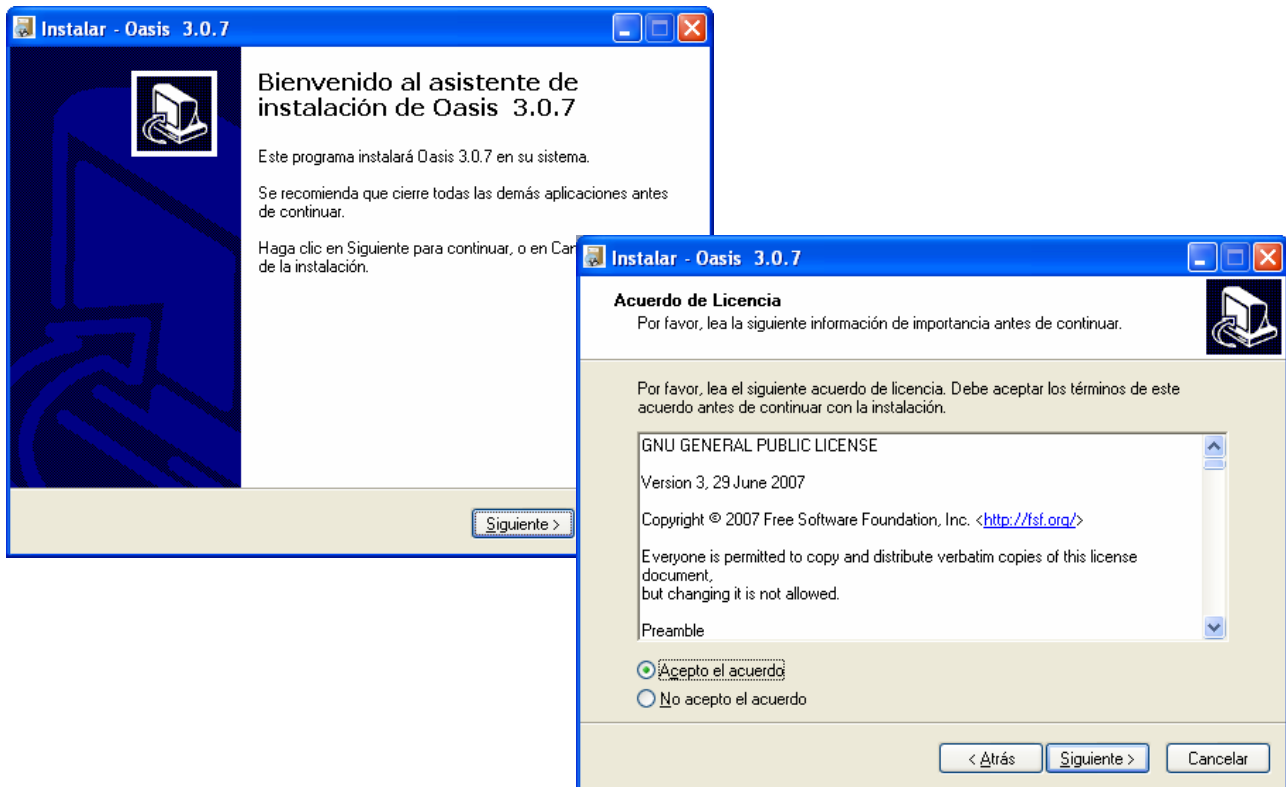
Instalar - Oasis 3.0.7

Bienvenido al asistente de instalación de Oasis 3.0.7

Este programa instalará Oasis 3.0.7 en su sistema.

Se recomienda que cierre todas las demás aplicaciones antes de continuar.

Haga clic en Siguiente para continuar, o en Car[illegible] de la instalación.

Siguiente >

Instalar - Oasis 3.0.7

Acuerdo de Licencia
Por favor, lea la siguiente información de importancia antes de continuar.

Por favor, lea el siguiente acuerdo de licencia. Debe aceptar los términos de este acuerdo antes de continuar con la instalación.

GNU GENERAL PUBLIC LICENSE

Version 3, 29 June 2007

Copyright © 2007 Free Software Foundation, Inc. <http://fsf.org/>

Everyone is permitted to copy and distribute verbatim copies of this license document,
but changing it is not allowed.

Preamble

Acepto el acuerdo
No acepto el acuerdo

< Atrás
Siguiente >
Cancelar